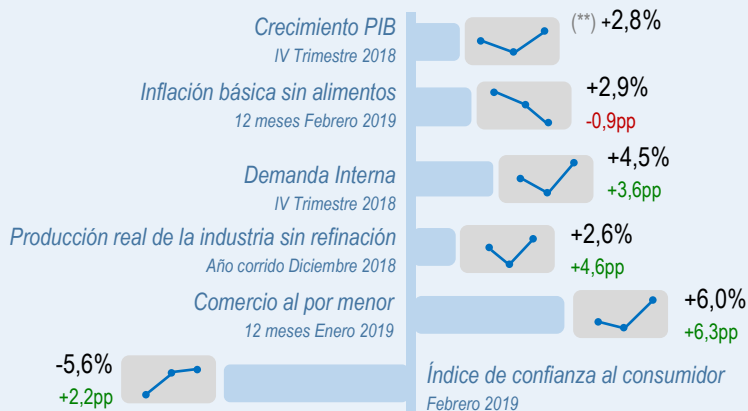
Crecimiento PIB
IV Trimestre 2018

(**) +2,8%

Inflación básica sin alimentos
12 meses Febrero 2019

+2,9%
-0,9pp

Demanda Interna
IV Trimestre 2018

+4,5%
+3,6pp

Producción real de la industria sin refinación
Año corrido Diciembre 2018

+2,6%
+4,6pp

Comercio al por menor
12 meses Enero 2019

+6,0%
+6,3pp

-5,6%
+2,2pp

Índice de confianza al consumidor
Febrero 2019